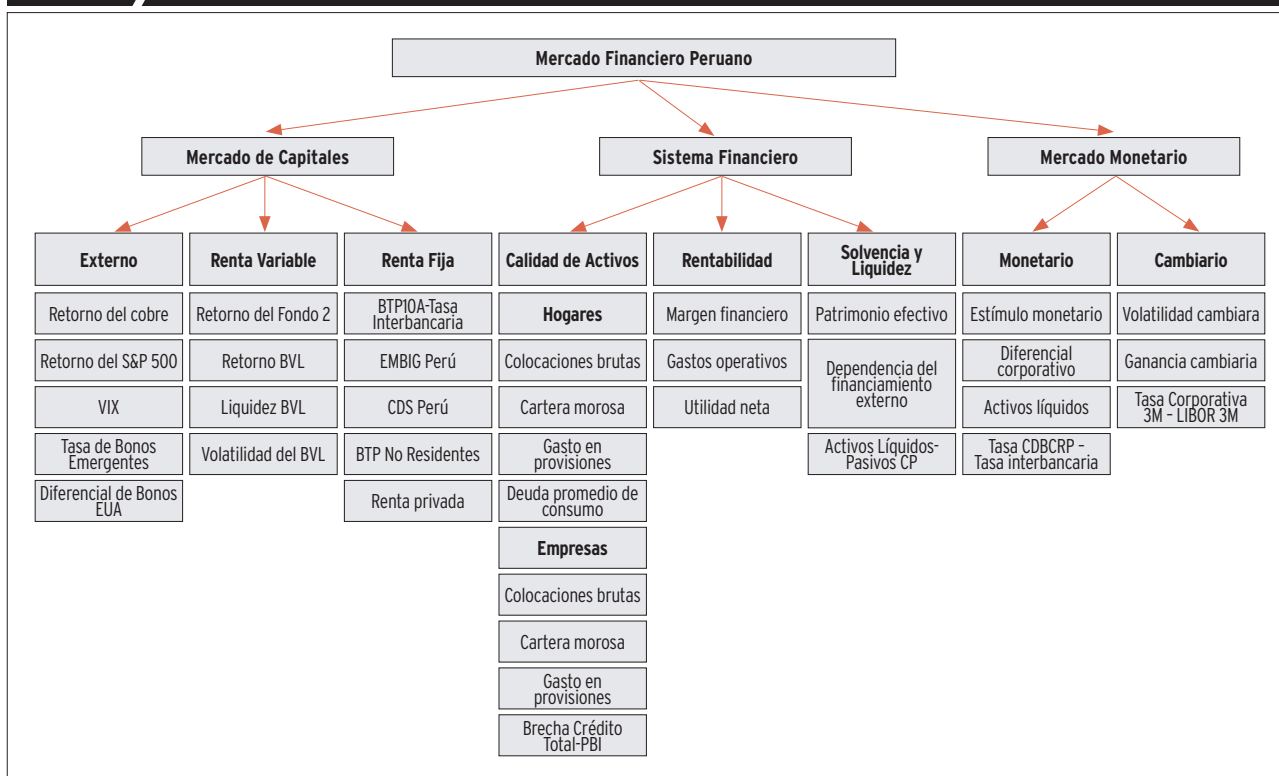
Mercado Financiero Peruano

Mercado de Capitales

Sistema Financiero

Mercado Monetario

Externo

Retorno del cobre

Retorno del S&P 500

VIX

Tasa de Bonos Emergentes

Diferencial de Bonos EUA

Renta Variable

Retorno del Fondo 2

Retorno BVL

Liquidez BVL

Volatilidad del BVL

Renta Fija

BTP10A-Tasa Interbancaria

EMBIG Perú

CDS Perú

BTP No Residentes

Renta privada

Calidad de Activos

Hogares

Colocaciones brutas

Cartera morosa

Gasto en provisiones

Deuda promedio de consumo

Empresas

Colocaciones brutas

Cartera morosa

Gasto en provisiones

Brecha Crédito Total-PBI

Rentabilidad

Margen financiero

Gastos operativos

Utilidad neta

Solvencia y Liquidez

Patrimonio efectivo

Dependencia del financiamiento externo

Activos Líquidos-Pasivos CP

Monetario

Estímulo monetario

Diferencial corporativo

Activos líquidos

Tasa CDBCRP – Tasa interbancaria

Cambiario

Volatilidad cambiara

Ganancia cambiaria

Tasa Corporativa 3M – LIBOR 3M